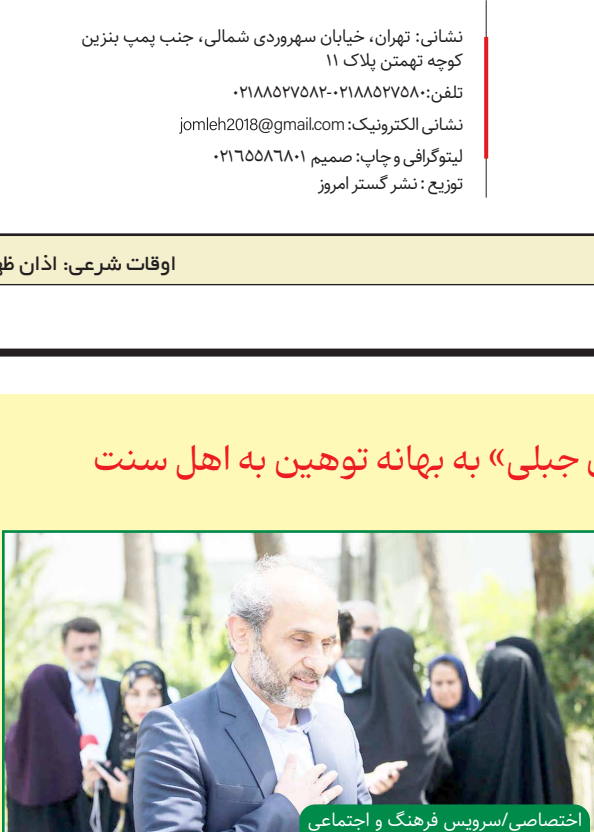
نشانی: تهران، خیابان سهروردی شمالی، جنب پمپ بنزین کوچه تهمتن پلاک ۱۱

تلفن:۰۲۱۸۸۵۲۷۵۸۰-۰۲۱۸۸۵۲۷۵۸۲

نشانی الکترونیک: jomleh2018@gmail.com

لیتوگرافی و چاپ: صمیم ۰۲۱۶۵۵۸۶۸۰۱

توزیع : نشر گستر امروز

اوقات شرعی: اذان ظ

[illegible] جبلی» به بهانه توهین به اهل سنت

اختصاصی/سرویس فرهنگ و اجتماعی